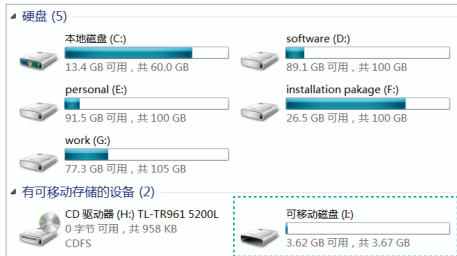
硬盘 (5)

本地磁盘 (C:)
13.4 GB 可用，共 60.0 GB

software (D:)
89.1 GB 可用，共 100 GB

personal (E:)
91.5 GB 可用，共 100 GB

installation pakage (F:)
26.5 GB 可用，共 100 GB

work (G:)
77.3 GB 可用，共 105 GB

有可移动存储的设备 (2)

CD 驱动器 (H:) TL-TR961 5200L
0 字节 可用，共 958 KB
CDFS

可移动磁盘 (I:)
3.62 GB 可用，共 3.67 GB